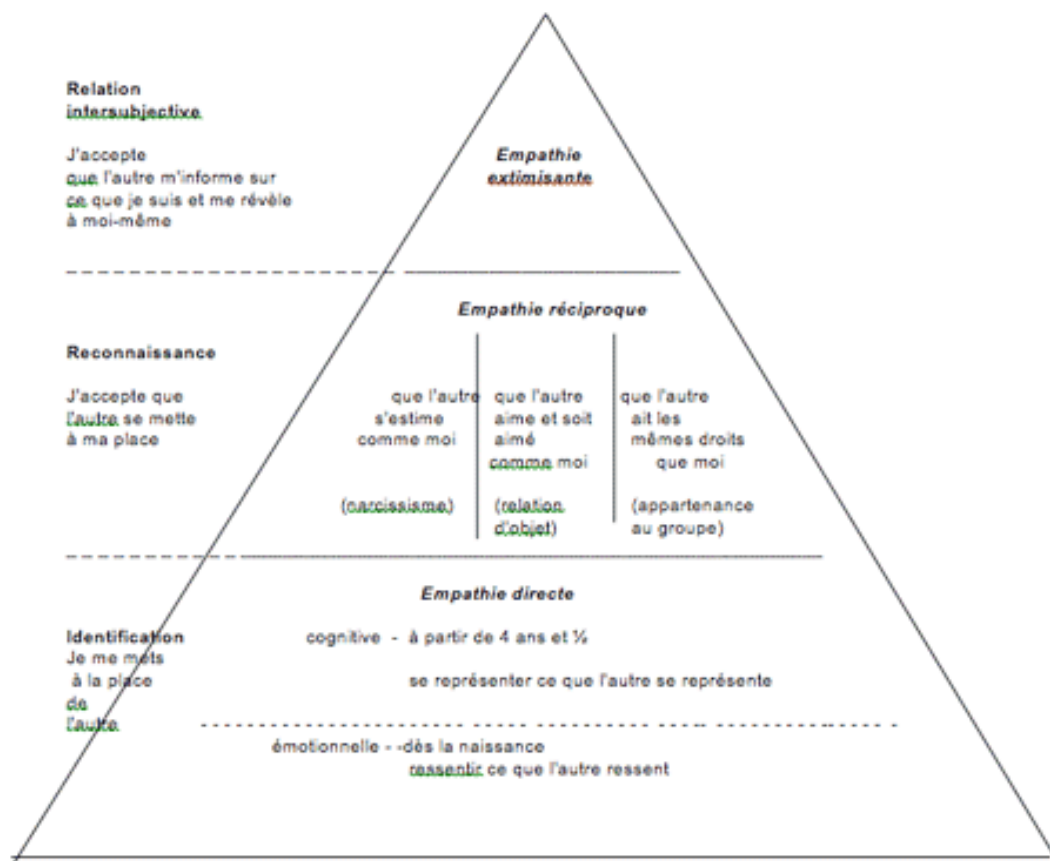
Relation intersubjective

J'accepte que l'autre m'informe sur ce que je suis et me révèle à moi-même

Empathie extimisante

Empathie réciproque

Reconnaissance

J'accepte que l'autre se mette à ma place

que l'autre s'estime comme moi

(narcissisme)

que l'autre aime et soit aimé comme moi

(relation d'objet)

que l'autre ait les mêmes droits que moi

(appartenance au groupe)

Empathie directe

Identification
Je me mets à la place de l'autre

cognitive - à partir de 4 ans et ½

se représenter ce que l'autre se représente

émotionnelle - -dès la naissance

ressentir ce que l'autre ressent